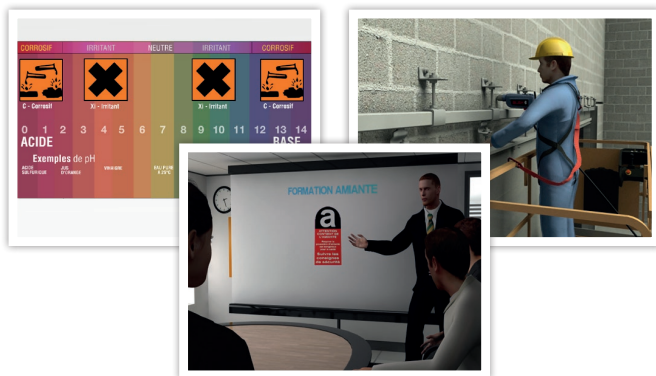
CORROSIF
IRRITANT
NEUTRE
IRRITANT
CORROSIF

C - Corrosif
Xi - Irritant
Xi - Irritant
C - Corrosif

0 1 2 3 4 5 6 7 8 9 10 11 12 13 14

ACIDE
BASE

Exemples de pH

ACIDE SULFURIQUE
JUS D'ORANGE
VINAIGRE
EAU PURE À 25°C

FORMATION AMIANTE

a